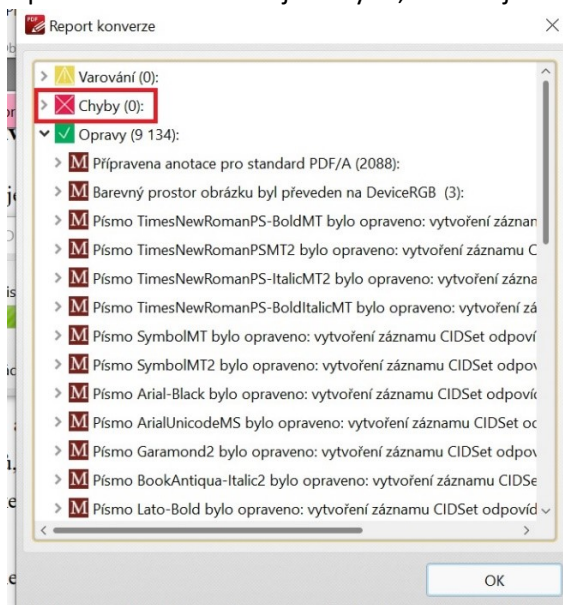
Report konverze

Varování (0):
Chyby (0):
Opravy (9 134):
Připravena anotace pro standard PDF/A (2088):
Barevný prostor obrázku byl převeden na DeviceRGB (3):
Písmo TimesNewRomanPS-BoldMT bylo opraveno: vytvoření záznan
Písmo TimesNewRomanPSMT2 bylo opraveno: vytvoření záznamu C
Písmo TimesNewRomanPS-ItalicMT2 bylo opraveno: vytvoření zázna
Písmo TimesNewRomanPS-BoldItalicMT bylo opraveno: vytvoření zá
Písmo SymbolMT bylo opraveno: vytvoření záznamu CIDSet odpoví
Písmo SymbolMT2 bylo opraveno: vytvoření záznamu CIDSet odpov
Písmo Arial-Black bylo opraveno: vytvoření záznamu CIDSet odpovíc
Písmo ArialUnicodeMS bylo opraveno: vytvoření záznamu CIDSet oc
Písmo Garamond2 bylo opraveno: vytvoření záznamu CIDSet odpov
Písmo BookAntiqua-Italic2 bylo opraveno: vytvoření záznamu CIDSe
Písmo Lato-Bold bylo opraveno: vytvoření záznamu CIDSet odpovíd

OK